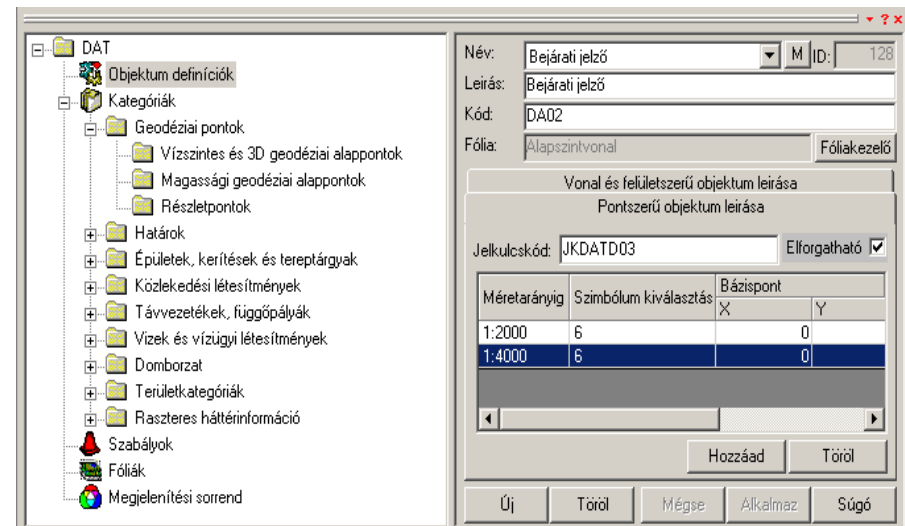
? ×

DAT
Objektum definíciók
Kategóriák
Geodéziai pontok
Vízszintes és 3D geodéziai alappontok
Magassági geodéziai alappontok
Részletpontok
Határok
Épületek, kerítések és tereptárgyak
Közlekedési létesítmények
Távvezetékek, függőpályák
Vizek és vízügyi létesítmények
Domborzat
Területkategóriák
Raszteres háttérinformáció
Szabályok
Fóliák
Megjelenítési sorrend

Név: Bejárati jelző M ID: 128
Leírás: Bejárati jelző
Kód: DA02
Fólia: Alapszintvonal Fóliakezelő

Vonal és felületszerű objektum leírása
Pontszerű objektum leírása

Jelkulcskód: JKDATD03 Elforgatható

| Méretarányig | Szimbólum kiválasztás | Bázispont X | Bázispont Y |
|---|---|---|---|
| 1:2000 | 6 | 0 | |
| 1:4000 | 6 | 0 | |

Hozzáad Töröl

Új Töröl Mégse Alkalmaz Súgó